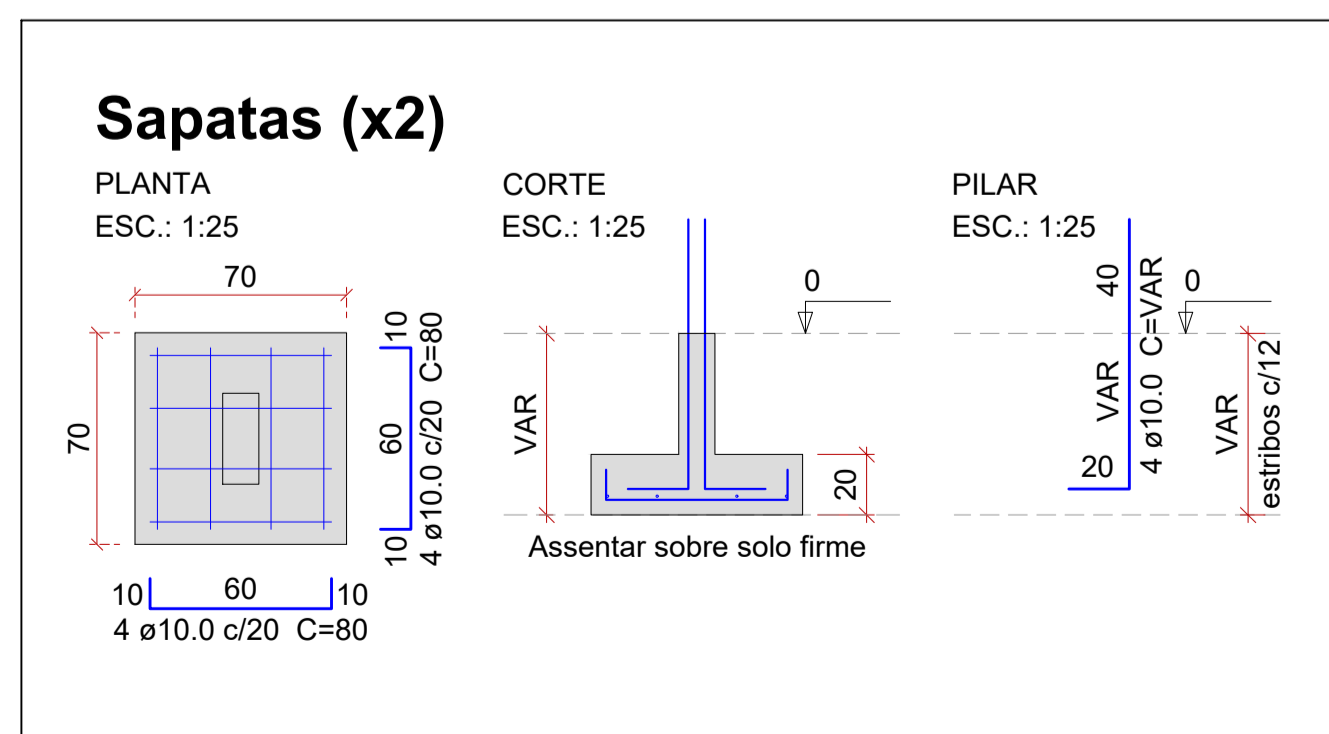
Sapatas (x2)

PLANTA
ESC.: 1:25

70
70
10
60
10
4 ø10.0 c/20 C=80
10
60
10
4 ø10.0 c/20 C=80

CORTE
ESC.: 1:25

0
VAR
20
Assentar sobre solo firme

PILAR
ESC.: 1:25

40
VAR
20
4 ø10.0 C=VAR
0
VAR
estribos c/12